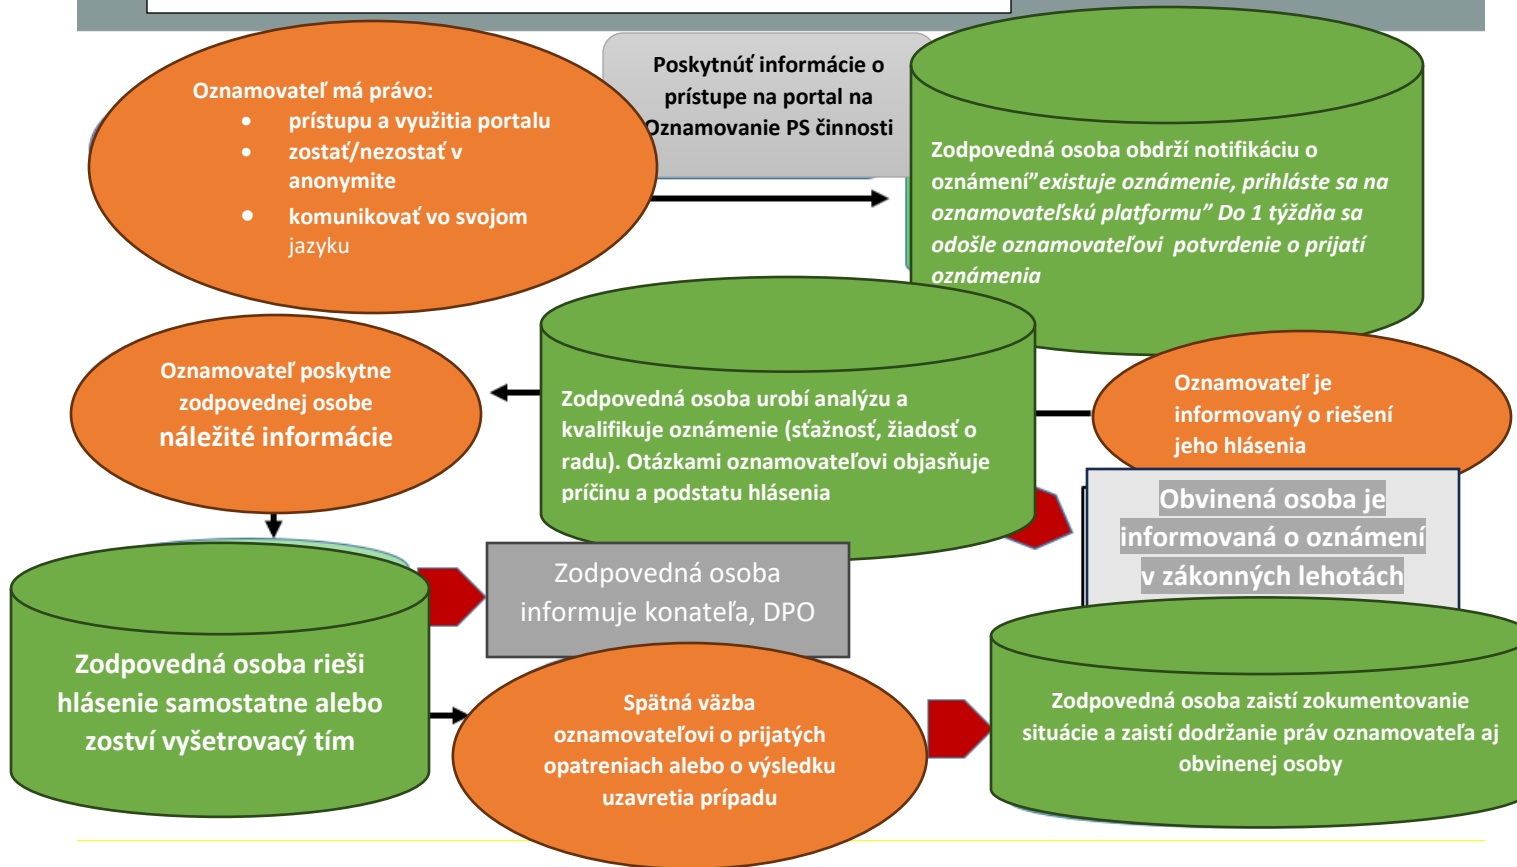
Oznamovateľ má právo:

- prístupu a využitia portalu
- zostať/nezostať v anonymite
- komunikovať vo svojom jazyku

Poskytnúť informácie o prístupe na portal na Oznamovanie PS činnosti

Zodpovedná osoba obdrží notifikáciu o oznámení"existuje oznámenie, prihláste sa na oznamovateľskú platformu" Do 1 týždňa sa odošle oznamovateľovi potvrdenie o prijatí oznámenia

Oznamovateľ poskytne zodpovednej osobe náležité informácie

Zodpovedná osoba urobí analýzu a kvalifikuje oznámenie (sťažnosť, žiadosť o radu). Otázkami oznamovateľovi objasňuje príčinu a podstatu hlásenia

Oznamovateľ je informovaný o riešení jeho hlásenia

Obvinená osoba je informovaná o oznámení v zákonných lehotách

Zodpovedná osoba informuje konateľa, DPO

Zodpovedná osoba rieši hlásenie samostatne alebo zoství vyšetrovacý tím

Spätná väzba oznamovateľovi o prijatých opatreniach alebo o výsledku uzavretia prípadu

Zodpovedná osoba zaistí zokumentovanie situácie a zaistí dodržanie práv oznamovateľa aj obvinenej osoby